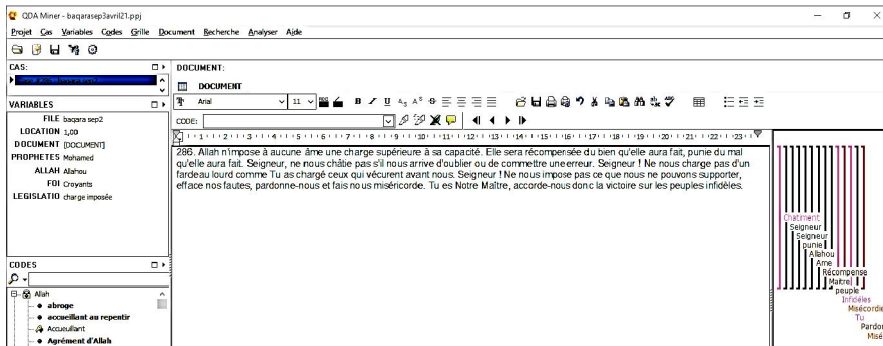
QDA Miner - baqarasep3avril21.ppj

Projet Cas Variables Codes Grille Document Recherche Analyser Aide

CAS:

VARIABLES

FILE baqara sep2
LOCATION 1,00
DOCUMENT [DOCUMENT]
PROPHETES Mohamed
ALLAH Allahou
FOI Croyants
LEGISLATIO charge imposée

CODES

Allah
abroge
accueillant au repentir
Accueillant
Agrément d'Allah

DOCUMENT:

DOCUMENT

Arial 11

CODE:

286. Allah n'impose à aucune âme une charge supérieure à sa capacité. Elle sera récompensée du bien qu'elle aura fait, punie du mal qu'elle aura fait. Seigneur, ne nous châtie pas s'il nous arrive d'oublier ou de commettre une erreur. Seigneur ! Ne nous charge pas d'un fardeau lourd comme Tu as chargé ceux qui vécurent avant nous. Seigneur ! Ne nous impose pas ce que nous ne pouvons supporter, efface nos fautes, pardonne-nous et fais nous miséricorde. Tu es Notre Maître, accorde-nous donc la victoire sur les peuples infidèles.

Chatiment
Seigneur
Seigneur
punie
Allahou
Ame
Récompense
Maître
peuple
Infidèles
Misécordie
Tu
Pardo
Misé